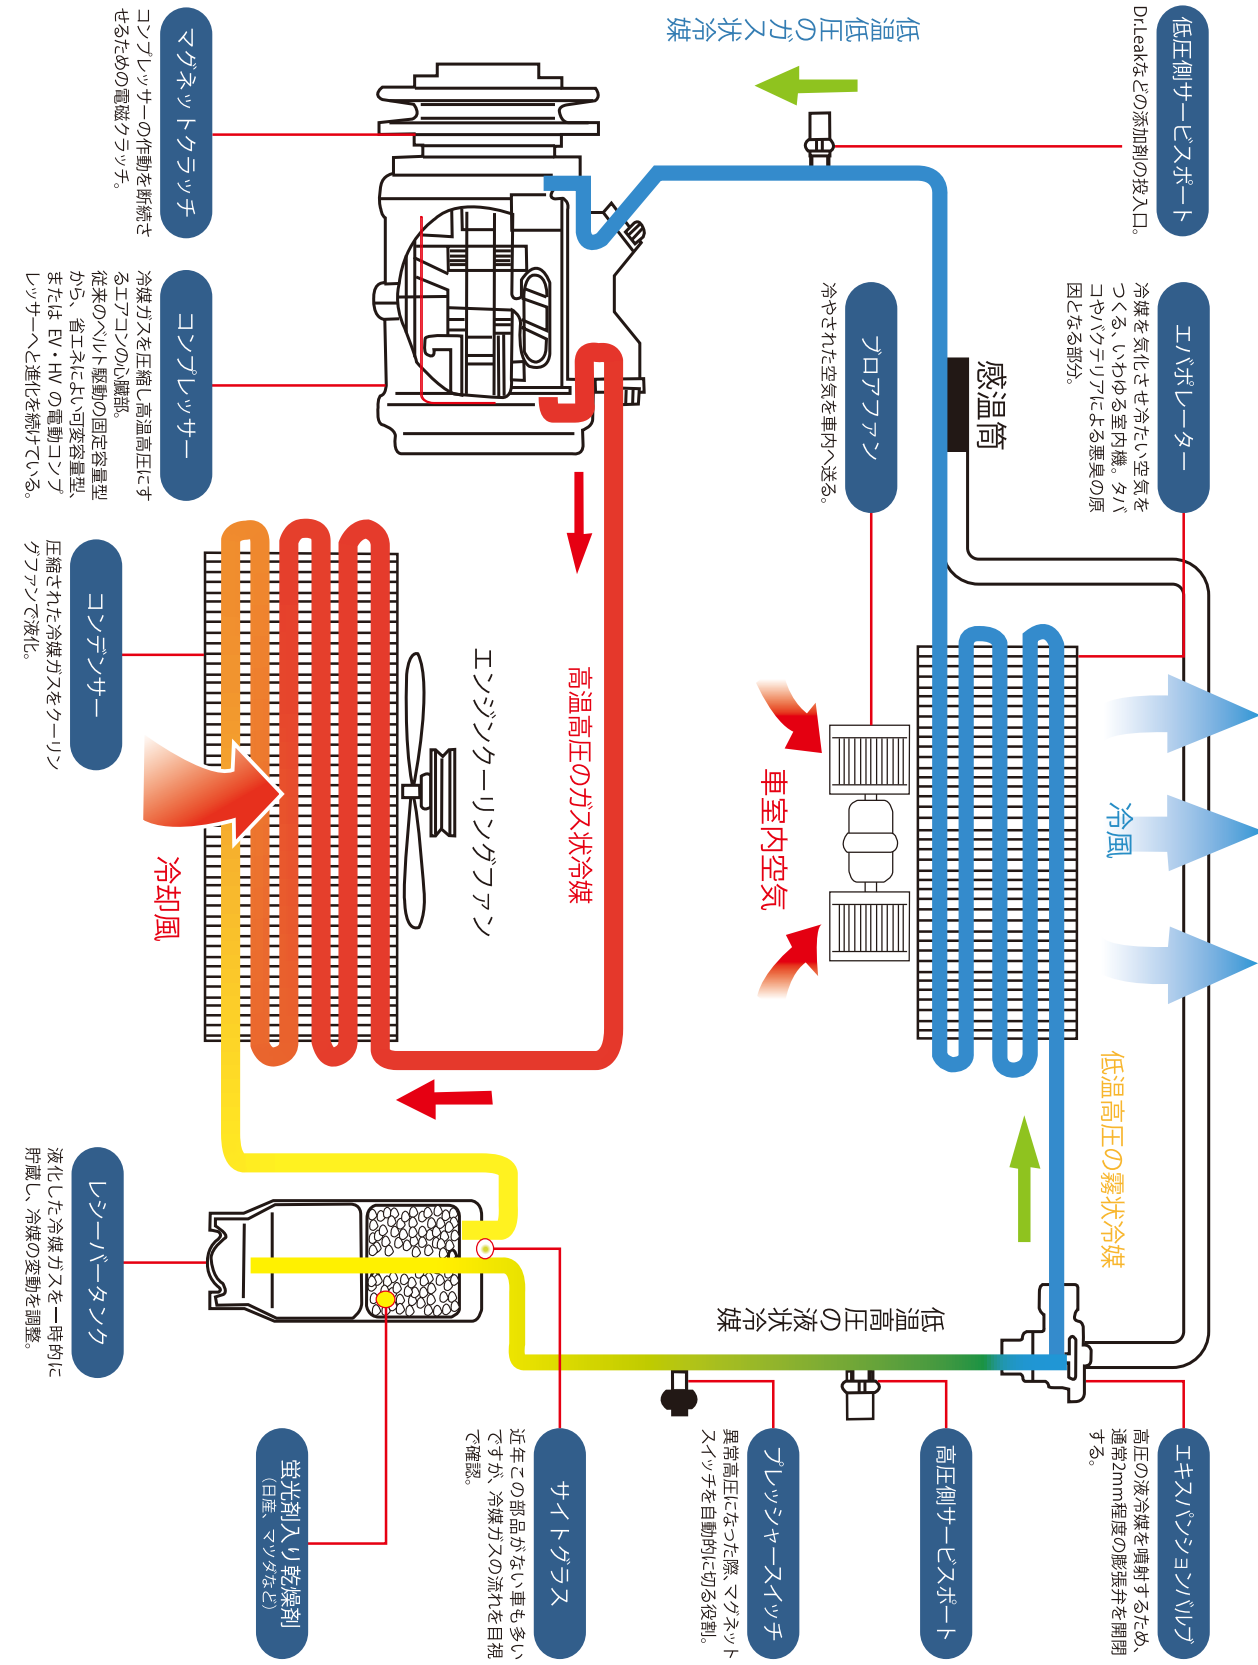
低圧側サービスポート
Dr.Leakなどの添加剤の投入口。

低温低圧のガス状冷媒

マグネットクラッチ
コンプレッサーの作動を断続させるための電磁クラッチ。

エバポレーター
冷媒を気化させ冷たい空気をつくる、いわゆる室内機。タバコやバクテリアによる悪臭の原因となる部分。

感温筒

ブロアファン
冷やされた空気を車内へ送る。

コンプレッサー
冷媒ガスを圧縮し高温高圧にするエアコンの心臓部。従来のベルト駆動の固定容量型から、省エネにより可変容量型、または EV・HV の電動コンプレッサーへと進化を続けている。

高温高圧のガス状冷媒

エンジンクーリングファン

車室内空気

冷風

コンデンサー
圧縮された冷媒ガスをクーリングファンで液化。

冷却風

低温高圧の霧状冷媒

低温高圧の液状冷媒

レシーバータンク
液化した冷媒ガスを一時的に貯蔵し、冷媒の変動を調整。

蛍光剤入り乾燥剤
（日産、マツダなど）

サイトグラス
近年この部品がない車も多いですが、冷媒ガスの流れを目視で確認。

プレッシャースイッチ
異常高圧になった際、マグネットスイッチを自動的に切る役割。

高圧側サービスポート

エキスパンションバルブ
高圧の液冷媒を噴射するため、通常2mm程度の膨張弁を開閉する。